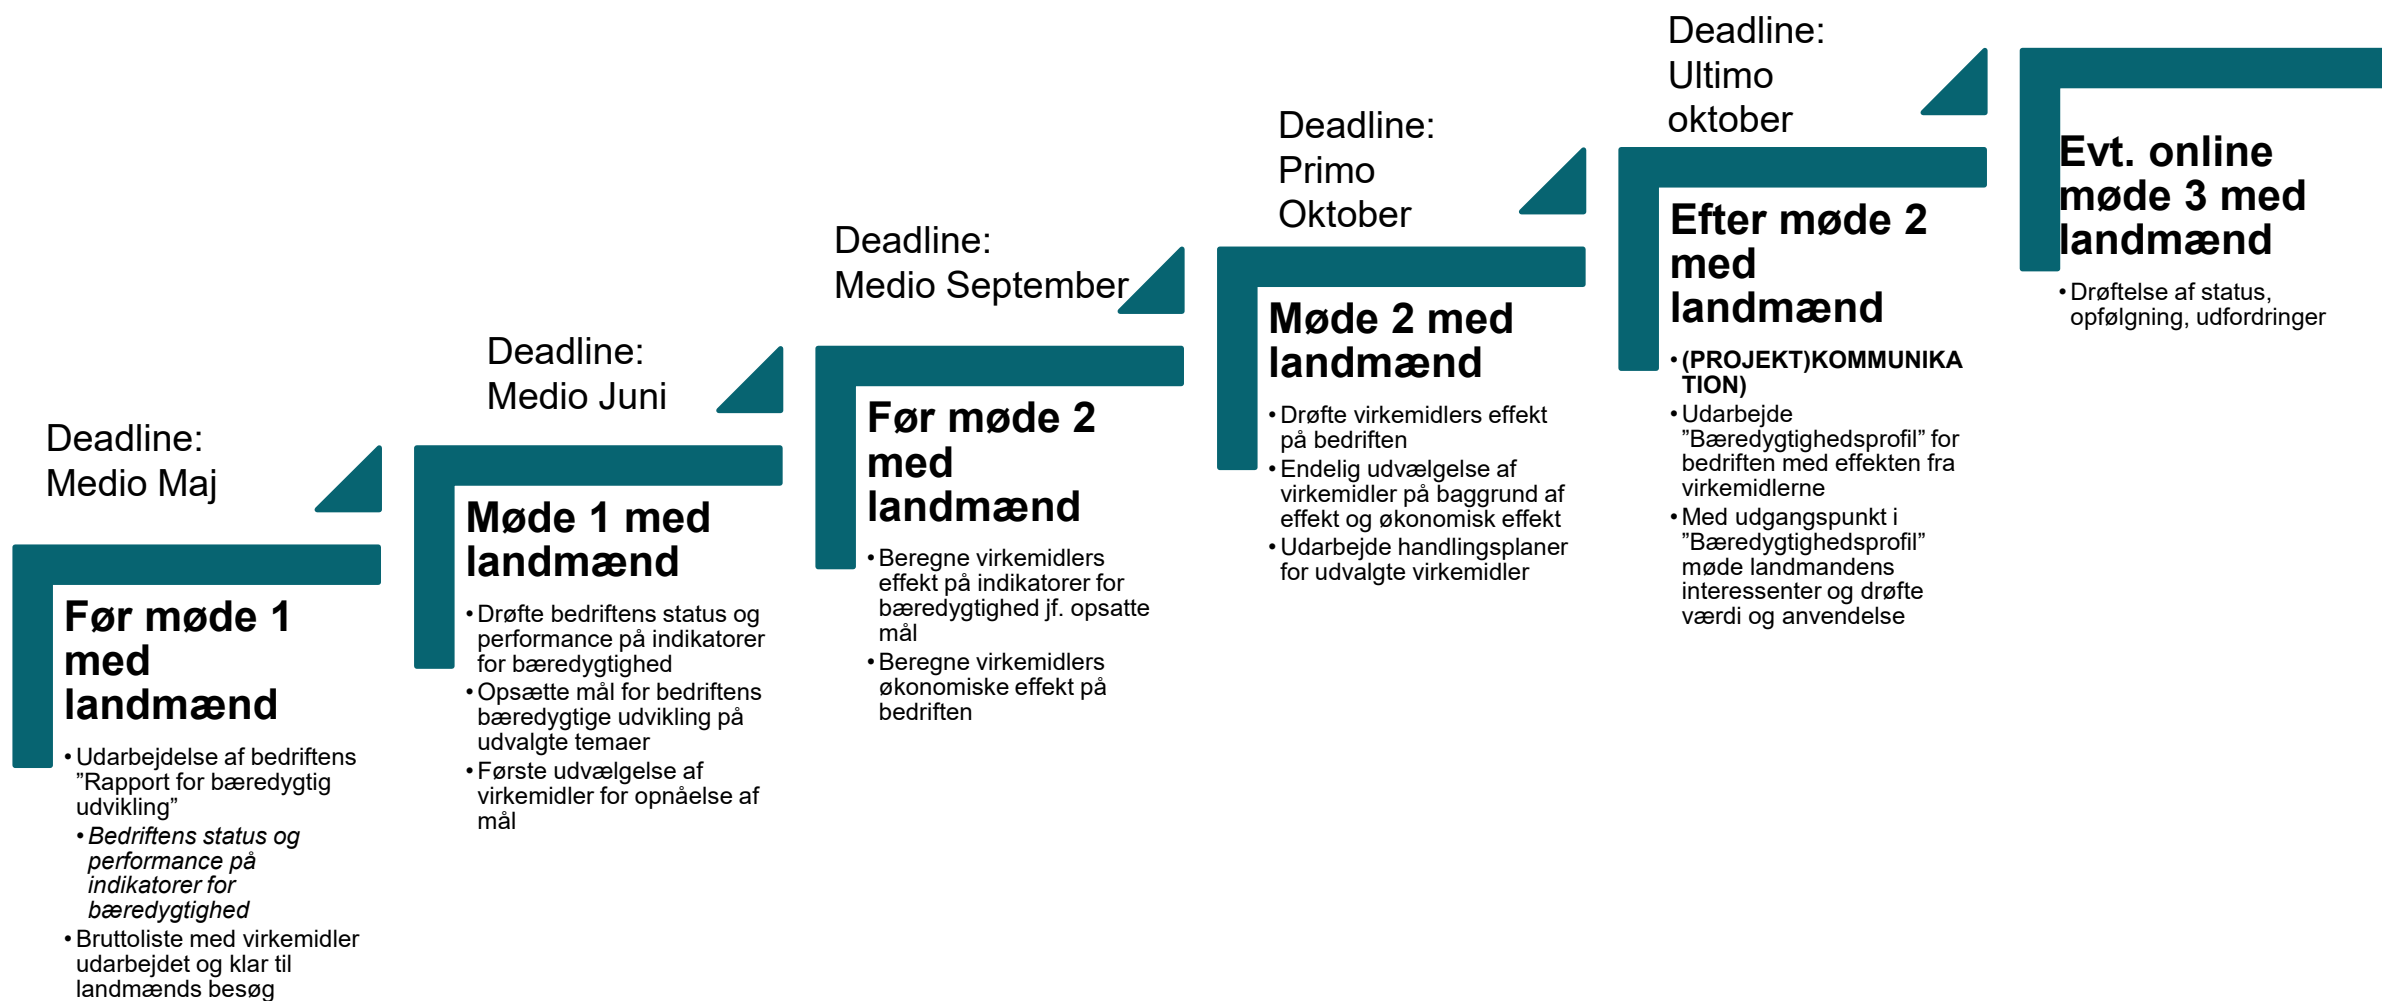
Deadline:
Medio Maj

Før møde 1 med landmænd

- Udarbejdelse af bedriftens "Rapport for bæredygtig udvikling"
  - *Bedriftens status og performance på indikatorer for bæredygtighed*
- Bruttoliste med virkemidler udarbejdet og klar til landmænds besøg

Deadline:
Medio Juni

Møde 1 med landmænd

- Drøfte bedriftens status og performance på indikatorer for bæredygtighed
- Opsætte mål for bedriftens bæredygtige udvikling på udvalgte temaer
- Første udvælgelse af virkemidler for opnåelse af mål

Deadline:
Medio September

Før møde 2 med landmænd

- Beregne virkemidlers effekt på indikatorer for bæredygtighed jf. opsatte mål
- Beregne virkemidlers økonomiske effekt på bedriften

Deadline:
Primo Oktober

Møde 2 med landmænd

- Drøfte virkemidlers effekt på bedriften
- Endelig udvælgelse af virkemidler på baggrund af effekt og økonomisk effekt
- Udarbejde handlingsplaner for udvalgte virkemidler

Deadline:
Ultimo oktober

Efter møde 2 med landmænd

- **(PROJEKT)KOMMUNIKATION)**
- Udarbejde "Bæredygtighedsprofil" for bedriften med effekten fra virkemidlerne
- Med udgangspunkt i "Bæredygtighedsprofil" møde landmandens interessenter og drøfte værdi og anvendelse

Evt. online møde 3 med landmænd

- Drøftelse af status, opfølgning, udfordringer